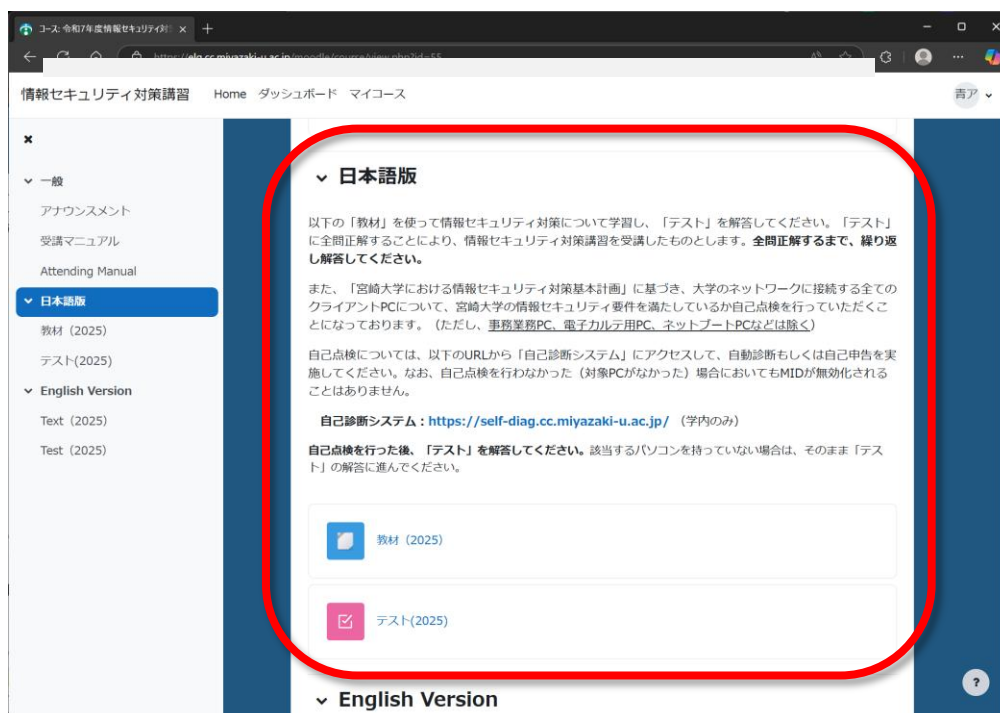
コース: 令和7年度情報セキュリティ対 ×

https://elg.cc.miyazaki-u.ac.jp/moodle/course/view.php?id=55

情報セキュリティ対策講習 Home ダッシュボード マイコース

青ア

×

一般

アナウンスメント

受講マニュアル

Attending Manual

日本語版

教材 (2025)

テスト(2025)

English Version

Text (2025)

Test (2025)

日本語版

以下の「教材」を使って情報セキュリティ対策について学習し、「テスト」を解答してください。「テスト」に全問正解することにより、情報セキュリティ対策講習を受講したものとします。**全問正解するまで、繰り返し解答してください。**

また、「宮崎大学における情報セキュリティ対策基本計画」に基づき、大学のネットワークに接続する全てのクライアントPCについて、宮崎大学の情報セキュリティ要件を満たしているか自己点検を行っていただくことになっております。（ただし、事務業務PC、電子カルテ用PC、ネットブートPCなどは除く）

自己点検については、以下のURLから「自己診断システム」にアクセスして、自動診断もしくは自己申告を実施してください。なお、自己点検を行わなかった（対象PCがなかった）場合においてもMIDが無効化されることはありません。

**自己診断システム：https://self-diag.cc.miyazaki-u.ac.jp/**（学内のみ）

**自己点検を行った後、「テスト」を解答してください。**該当するパソコンを持っていない場合は、そのまま「テスト」の解答に進んでください。

教材 (2025)

テスト(2025)

English Version

?